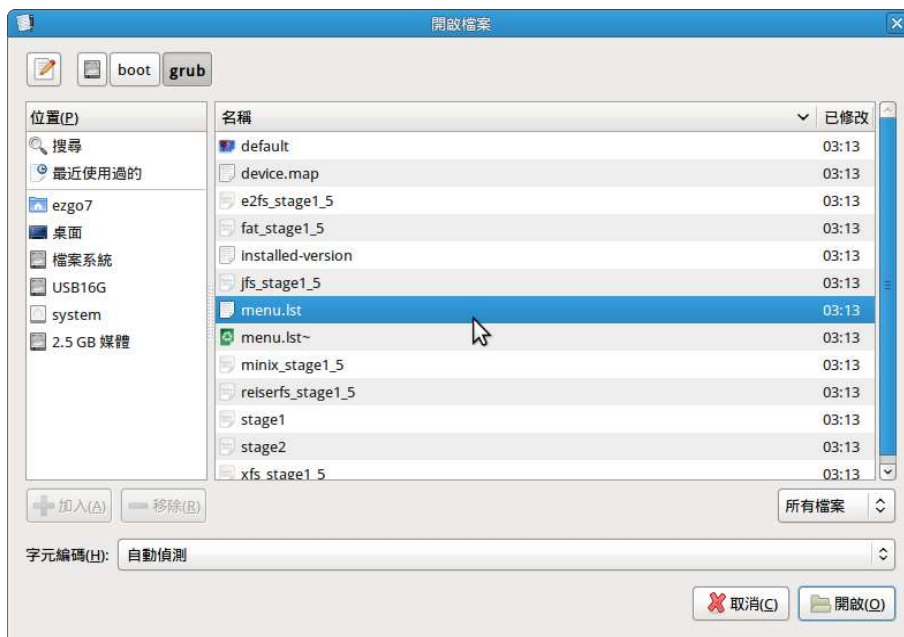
開啟檔案

boot grub

位置(P)
搜尋
最近使用過的
ezgo7
桌面
檔案系統
USB16G
system
2.5 GB 媒體

| 名稱 | 已修改 |
|---|---|
| default | 03:13 |
| device.map | 03:13 |
| e2fs_stage1_5 | 03:13 |
| fat_stage1_5 | 03:13 |
| installed-version | 03:13 |
| jfs_stage1_5 | 03:13 |
| menu.lst | 03:13 |
| menu.lst~ | 03:13 |
| minix_stage1_5 | 03:13 |
| reiserfs_stage1_5 | 03:13 |
| stage1 | 03:13 |
| stage2 | 03:13 |
| xfs_stage1_5 | 03:13 |

加入(A) 移除(R)
所有檔案

字元編碼(H): 自動偵測

取消(C) 開啟(O)